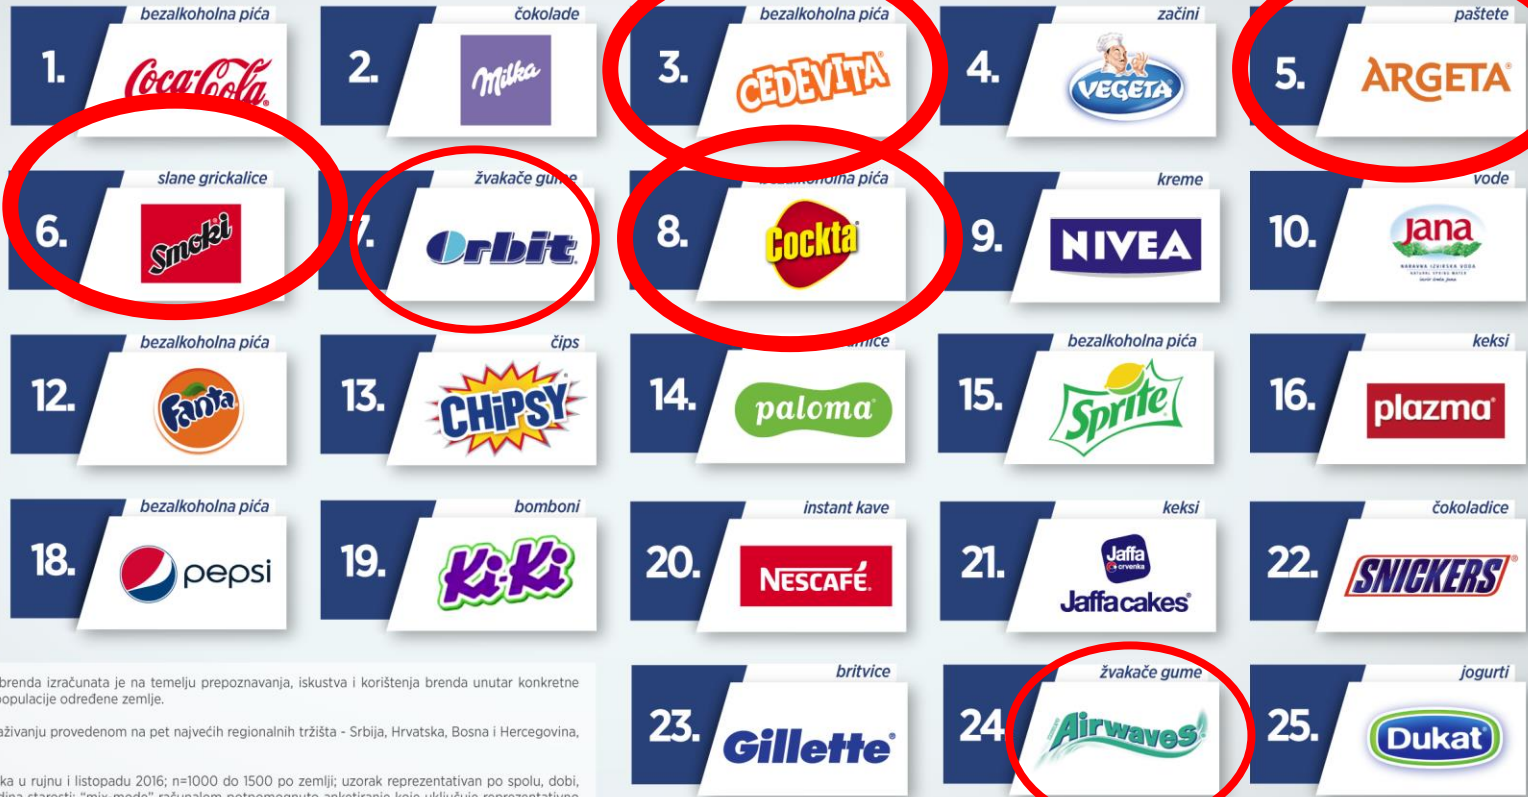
bezalkoholna pića
1.
Coca-Cola

čokolade
2.
Milka

bezalkoholna pića
3.
CEDEVITA

začini
4.
VEGETA

paštete
5.
ARGETA

slane grickalice
6.
Smoki

žvakaće gu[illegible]
7.
Orbit

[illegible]olna pića
8.
Cockta

kreme
9.
NIVEA

vode
10.
Jana
NARAVNA IZVORSKA VODA
NATURAL SPRING WATER

bezalkoholna pića
12.
Fanta

čips
13.
CHIPSY

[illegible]nice
14.
paloma

bezalkoholna pića
15.
Sprite

keksi
16.
plazma

bezalkoholna pića
18.
pepsi

bomboni
19.
KiKi

instant kave
20.
NESCAFÉ

keksi
21.
Jaffa
crvenka
Jaffacakes

čokoladice
22.
SNICKERS

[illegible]brenda izračunata je na temelju prepoznavanja, iskustva i korištenja brenda unutar konkretne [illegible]opulacije određene zemlje.

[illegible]aživanju provedenom na pet najvećih regionalnih tržišta - Srbija, Hrvatska, Bosna i Hercegovina,

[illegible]ka u rujnu i listopadu 2016; n=1000 do 1500 po zemlji; uzorak reprezentativan po spolu, dobi, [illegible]

britvice
23.
Gillette

žvakaće gume
24.
Airwaves

jogurti
25.
Dukat